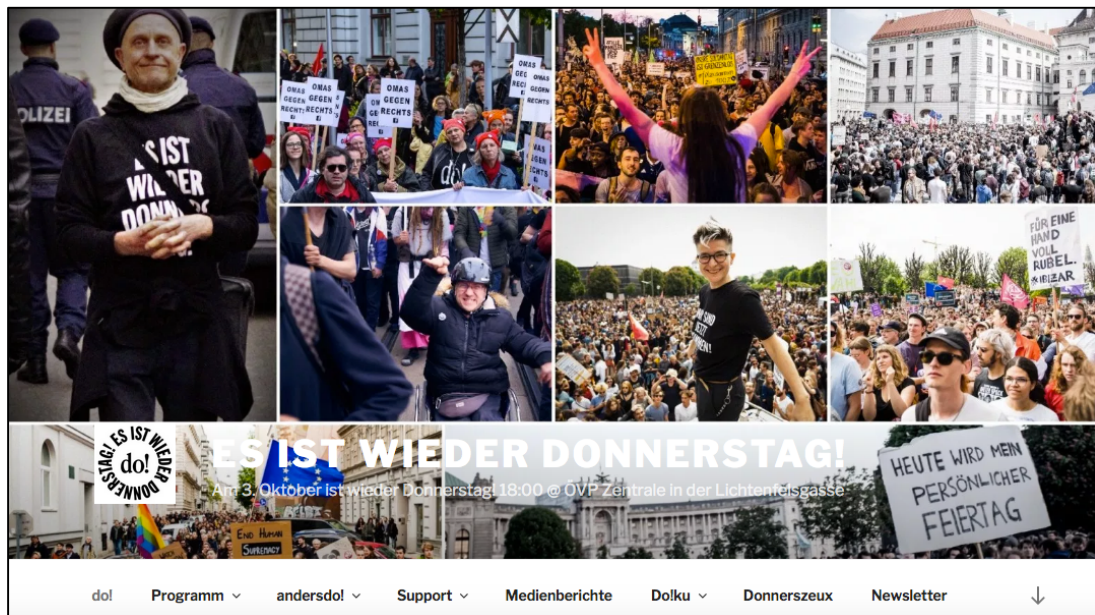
POLIZEI

ES IST WIEDER DONNERSTAG

OMAS GEGEN RECHTS

OMAS GEGEN RECHTS

OMAS GEGEN RECHTS

OMAS GEGEN RECHTS

FÜR EINE HAND VOLL RUBEL. KICKL

ES IST WIEDER DONNERSTAG do!

ES IST WIEDER DONNERSTAG!

Am 3. Oktober ist wieder Donnerstag! 18:00 @ ÖVP Zentrale in der Lichtenfelsgasse

End Human Supremacy

HEUTE WIRD MEIN PERSÖNLICHER FEIERTAG

do! Programm andersdo! Support Medienberichte Do!ku Donnerszeux Newsletter